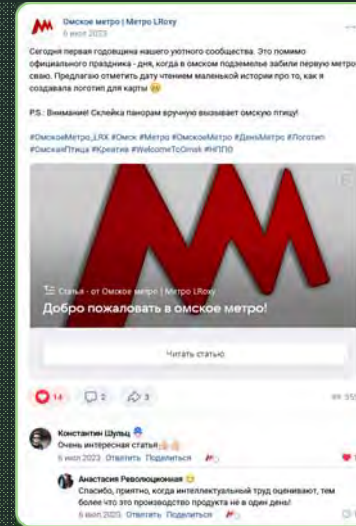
Омское метро | Метро LRoxy
6 июл 2023

Сегодня первая годовщина нашего уютного сообщества. Это помимо официального праздника - дня, когда в омском подземелье забили первую метро сваю. Предлагаю отметить дату чтением маленькой истории про то, как я создавала логотип для карты 😊

P.S.: Внимание! Склейка панорам вручную вызывает омскую птицу!

#ОмскоеМетро_LRX #Омск #Метро #ОмскоеМетро #ДеньМетро #Логотип #ОмскаяПтица #Креатив #WelcomeToOmsk #НППО

Статья · от Омское метро | Метро LRoxy
Добро пожаловать в омское метро!

Читать статью

14 2 3 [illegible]

Константин Шульц
Очень интересная статья
6 июл 2023 Ответить Поделиться

Анастасия Революционная
Спасибо, приятно, когда интеллектуальный труд оценивают, тем более что это производство продукта не в один день!
6 июл 2023 Ответить Поделиться